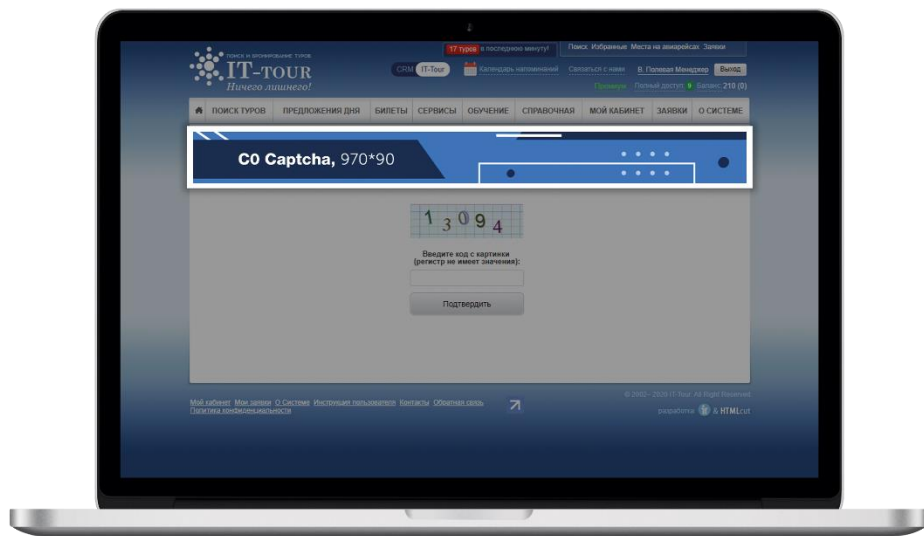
ПОИСК И БРОНИРОВАНИЕ ТУРОВ
IT-TOUR
Ничего лишнего!

17 туров в последнюю минуту!
Поиск Избранные Места на авиарейсах Заявки

CRM IT-Tour
Календарь напоминаний
Связаться с нами
В. Полевая Менеджер
Выход
Проверка Полный доступ Баланс: 210 (0)

ПОИСК ТУРОВ | ПРЕДЛОЖЕНИЯ ДНЯ | БИЛЕТЫ | СЕРВИСЫ | ОБУЧЕНИЕ | СПРАВОЧНАЯ | МОЙ КАБИНЕТ | ЗАЯВКИ | О СИСТЕМЕ

C0 Captcha, 970*90

13094

Введите код с картинки
(регистр не имеет значения):

Подтвердить

Мой кабинет Мои заявки О Системе Инструкция пользователя Контакты Обратная связь
Политика конфиденциальности

© 2002 - 2020 IT-Tour. All Right Reserved
разработка & HTMLcut